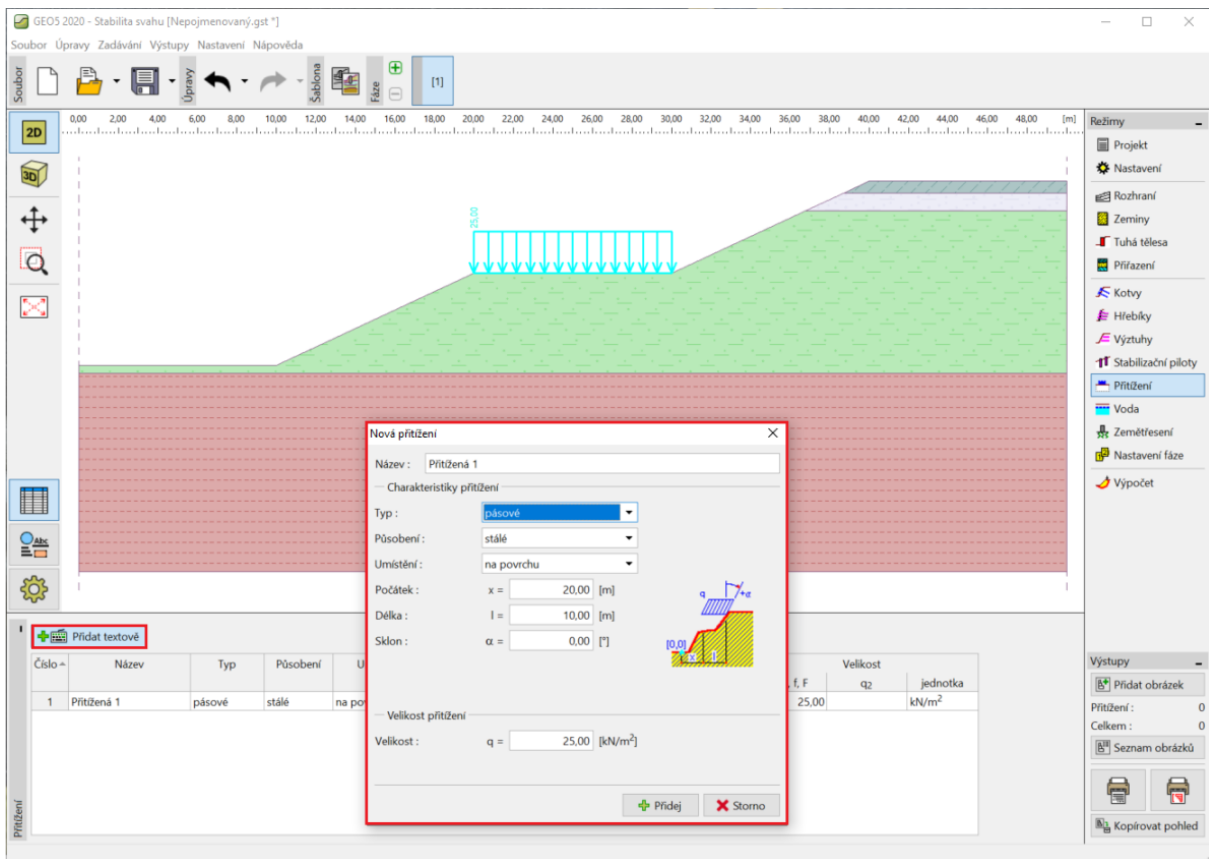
GEO5 2020 - Stabilita svahu [Nepojmenovaný.gst *]

Soubor Úpravy Zadávání Výstupy Nastavení Nápověda

Soubor Úpravy Šablona Fáze [1]

2D 3D

0,00 2,00 4,00 6,00 8,00 10,00 12,00 14,00 16,00 18,00 20,00 22,00 24,00 26,00 28,00 30,00 32,00 34,00 36,00 38,00 40,00 42,00 44,00 46,00 48,00 [m]

25,00

Režimy
Projekt
Nastavení
Rozhraní
Zeminy
Tuhá tělesa
Přiřazení
Kotvy
Hřebíky
Výztuhy
Stabilizační piloty
Přitížení
Voda
Zemětřesení
Nastavení fáze
Výpočet

Nová přitížení

Název : Přitížená 1

Charakteristiky přitížení

Typ : pásové
Působení : stálé
Umístění : na povrchu
Počátek : x = 20,00 [m]
Délka : l = 10,00 [m]
Sklon : α = 0,00 [°]

Velikost přitížení

Velikost : q = 25,00 [kN/m$^2$]

Přidej Storno

Přidat textově

| Číslo | Název | Typ | Působení | U | | Velikost | | |
|---|---|---|---|---|---|---|---|---|
| | | | | | f, F | $q_2$ | jednotka |
| 1 | Přitížená 1 | pásové | stálé | na po | 25,00 | | kN/m$^2$ |

Přitížení

Výstupy
Přidat obrázek
Přitížení : 0
Celkem : 0
Seznam obrázků
Kopírovat pohled